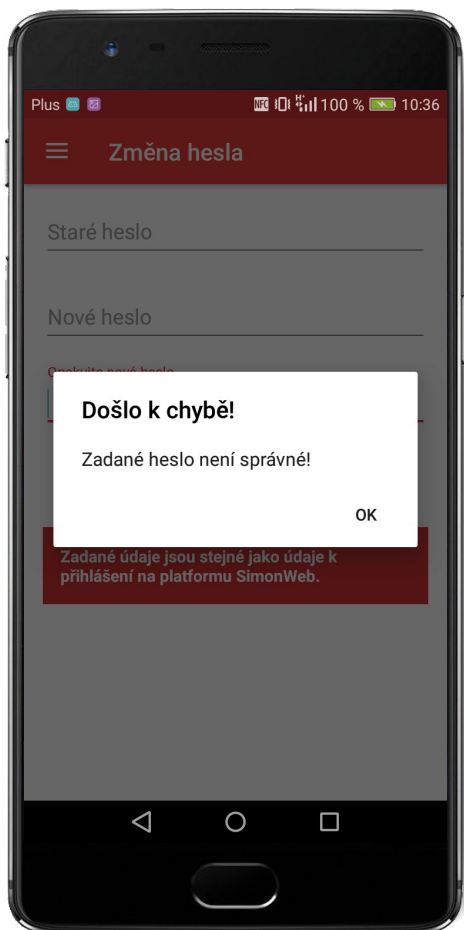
Plus NFC 100 % 10:36

Změna hesla

Staré heslo

Nové heslo

Opakujte nové heslo

Došlo k chybě!

Zadané heslo není správné!

OK

Zadané údaje jsou stejné jako údaje k přihlášení na platformu SimonWeb.